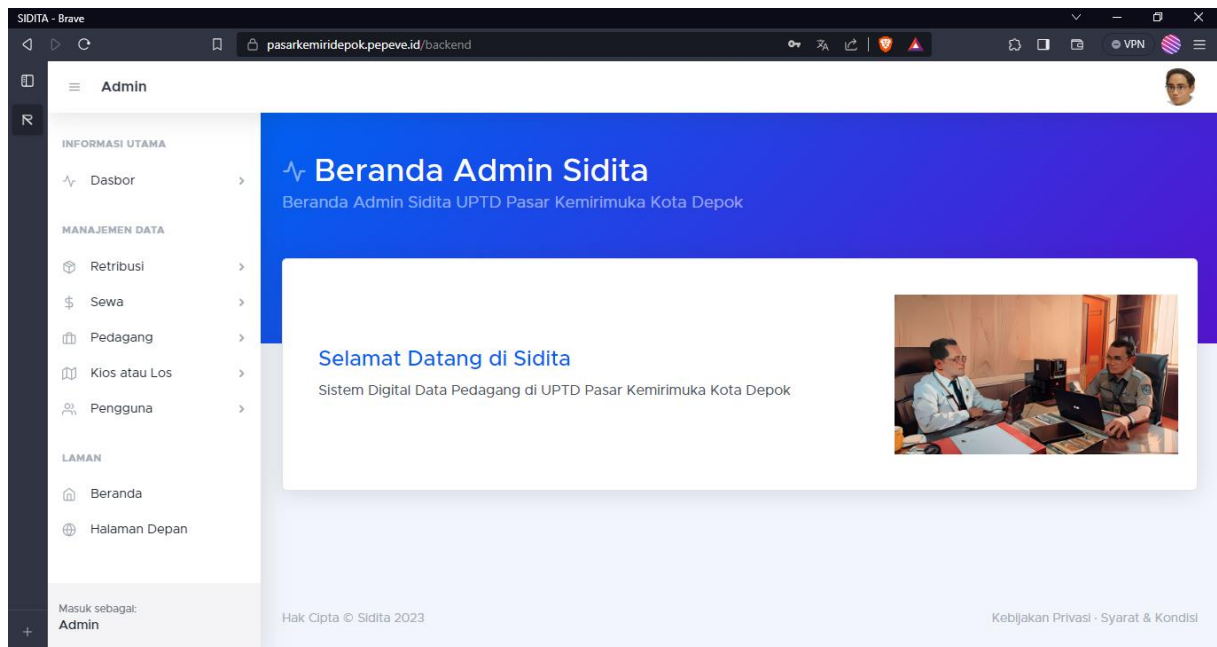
SIDITA - Brave

pasarkemiridepok.pepeve.id/backend

VPN

Admin

INFORMASI UTAMA

Dasbor

MANAJEMEN DATA

Retribusi

Sewa

Pedagang

Kios atau Los

Pengguna

LAMAN

Beranda

Halaman Depan

Masuk sebagai:
Admin

Beranda Admin Sidita

Beranda Admin Sidita UPTD Pasar Kemirimuka Kota Depok

Selamat Datang di Sidita

Sistem Digital Data Pedagang di UPTD Pasar Kemirimuka Kota Depok

Hak Cipta © Sidita 2023

Kebijakan Privasi · Syarat & Kondisi